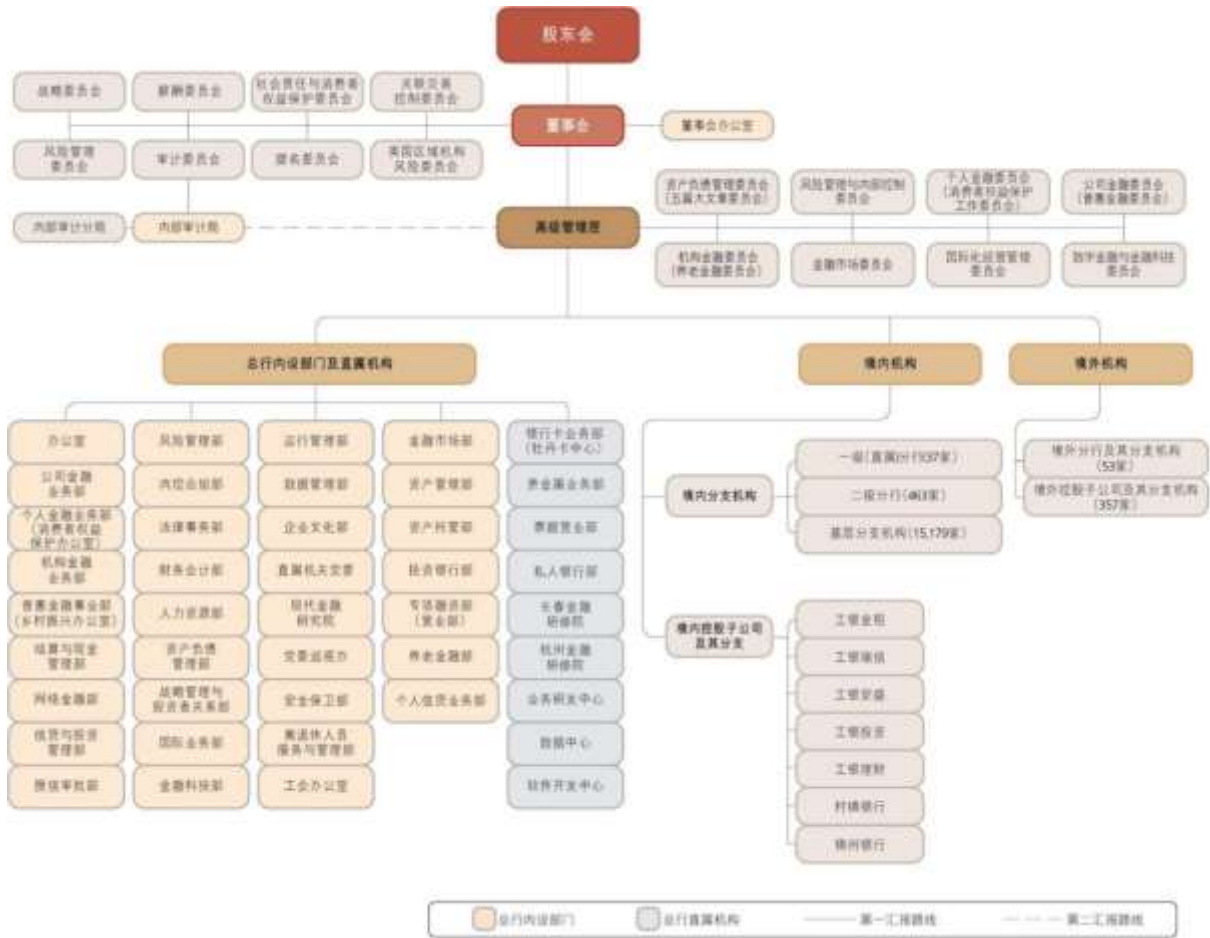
股东会

战略委员会
薪酬委员会
社会责任与消费者权益保护委员会
关联交易控制委员会

董事会
董事会办公室

风险管理委员会
审计委员会
提名委员会
美国区域机构风险委员会

资产负债管理委员会（五篇大文章委员会）
风险管理与内部控制委员会
个人金融委员会（消费者权益保护工作委员会）
公司金融委员会（普惠金融委员会）

内部审计分局
内部审计局
高级管理层

机构金融委员会（养老金融委员会）
金融市场委员会
国际化经营管理委员会
数字金融与金融科技委员会

总行内设部门及直属机构
境内机构
境外机构

办公室
公司金融业务部
个人金融业务部（消费者权益保护办公室）
机构金融业务部
普惠金融事业部（乡村振兴办公室）
结算与现金管理部
网络金融部
信贷与投资管理部
授信审批部

风险管理部
内控合规部
法律事务部
财务会计部
人力资源部
资产负债管理部
战略管理与投资者关系部
国际业务部
金融科技部

运行管理部
数据管理部
企业文化部
直属机关党委
现代金融研究院
党委巡视办
安全保卫部
离退休人员服务与管理部
工会办公室

金融市场部
资产管理部
资产托管部
投资银行部
专项融资部（营业部）
养老金融部
个人信贷业务部

银行卡业务部（牡丹卡中心）
贵金属业务部
票据营业部
私人银行部
长春金融研修院
杭州金融研修院
业务研发中心
数据中心
软件开发中心

境内分支机构
一级（直属）分行（37家）
二级分行（463家）
基层分支机构（15,179家）

境外分行及其分支机构（53家）
境外控股子公司及其分支机构（357家）

境内控股子公司及其分支
工银金租
工银瑞信
工银安盛
工银投资
工银理财
村镇银行
锦州银行

总行内设部门
总行直属机构
第一汇报路线
第二汇报路线